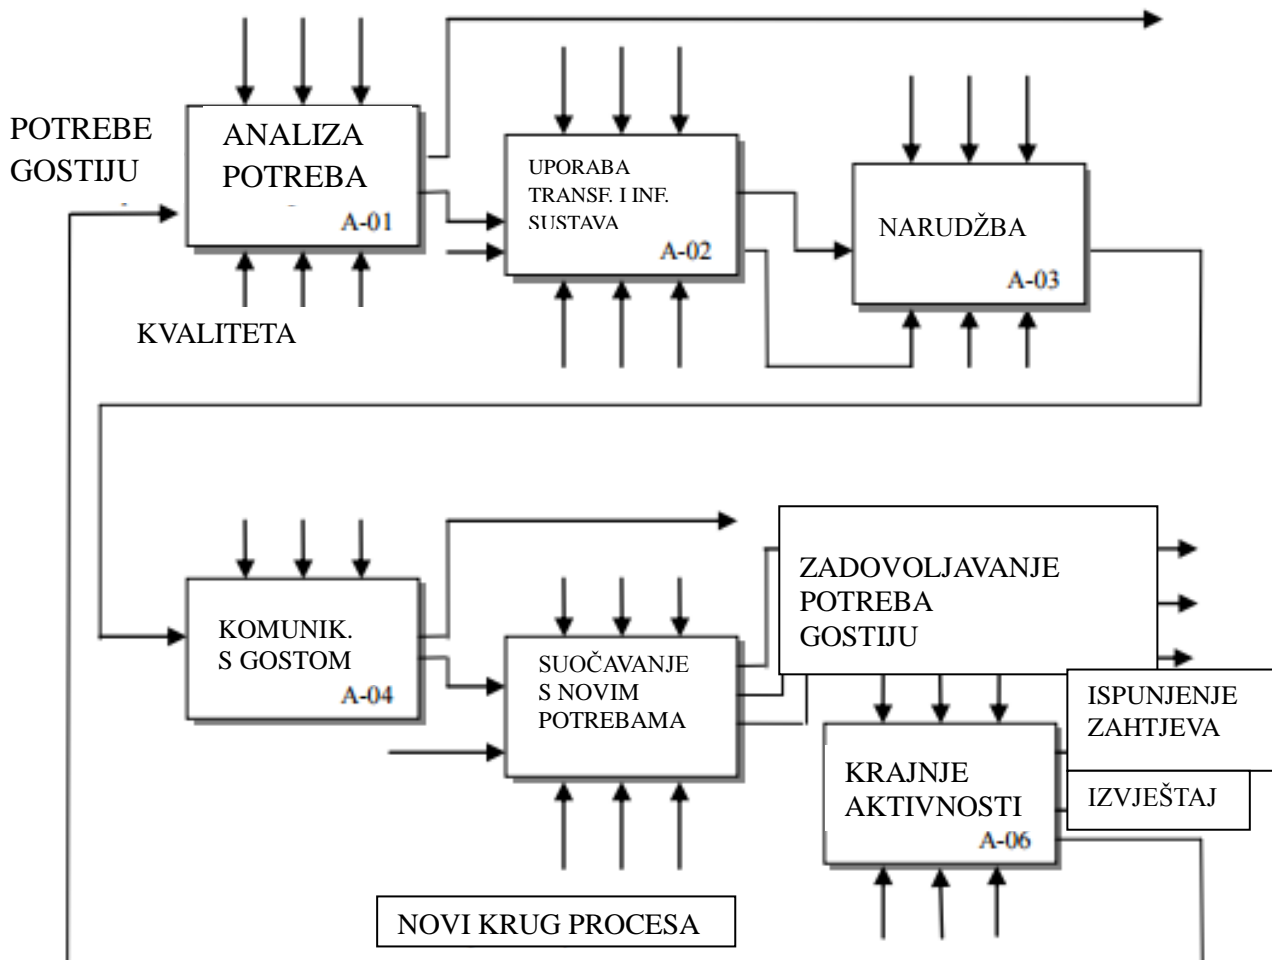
POTREBE GOSTIJU

ANALIZA POTREBA
A-01

KVALITETA

UPORABA TRANSF. I INF. SUSTAVA
A-02

NARUDŽBA
A-03

KOMUNIK. S GOSTOM
A-04

SUOČAVANJE S NOVIM POTREBAMA

ZADOVOLJAVANJE POTREBA GOSTIJU

ISPUNJENJE ZAHTJEVA

KRAJNJE AKTIVNOSTI
A-06

IZVJEŠTAJ

NOVI KRUG PROCESA